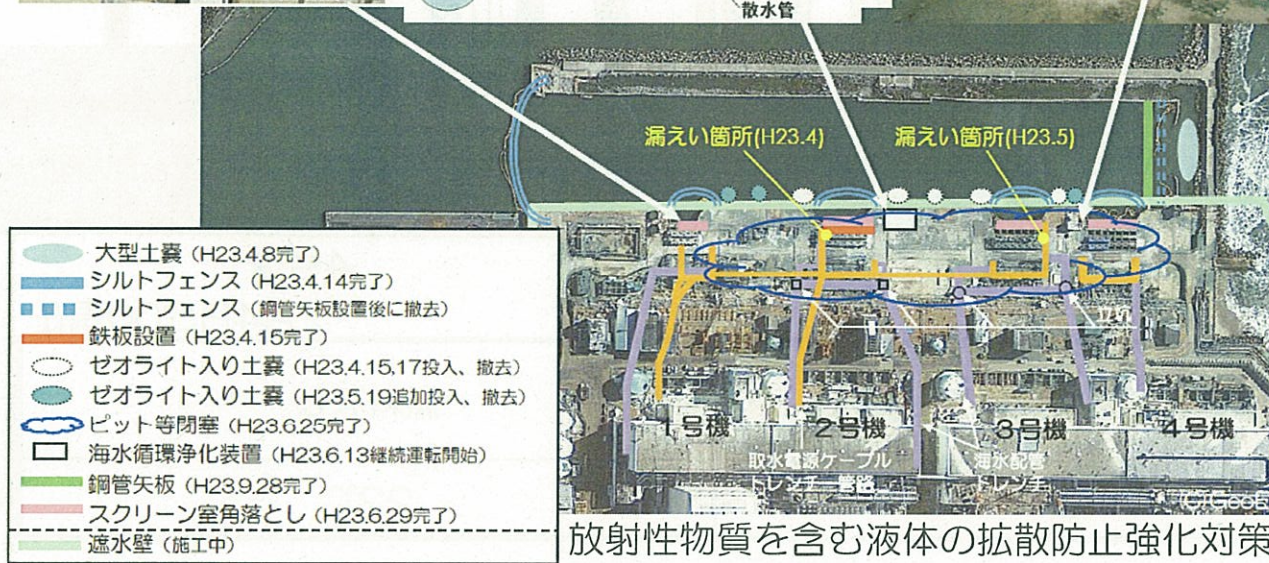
散水管

漏えい箇所(H23.4)

漏えい箇所(H23.5)

大型土嚢 (H23.4.8完了)
シルトフェンス (H23.4.14完了)
シルトフェンス (鋼管矢板設置後に撤去)
鉄板設置 (H23.4.15完了)
ゼオライト入り土嚢 (H23.4.15,17投入、撤去)
ゼオライト入り土嚢 (H23.5.19追加投入、撤去)
ピット等閉塞 (H23.6.25完了)
海水循環浄化装置 (H23.6.13継続運転開始)
鋼管矢板 (H23.9.28完了)
スクリーン室角落とし (H23.6.29完了)
遮水壁 (施工中)

立坑

1号機

2号機

3号機

4号機

取水電源ケーブルトレンチ・管路

海水配管トレンチ

©GeoEye

放射性物質を含む液体の拡散防止強化対策